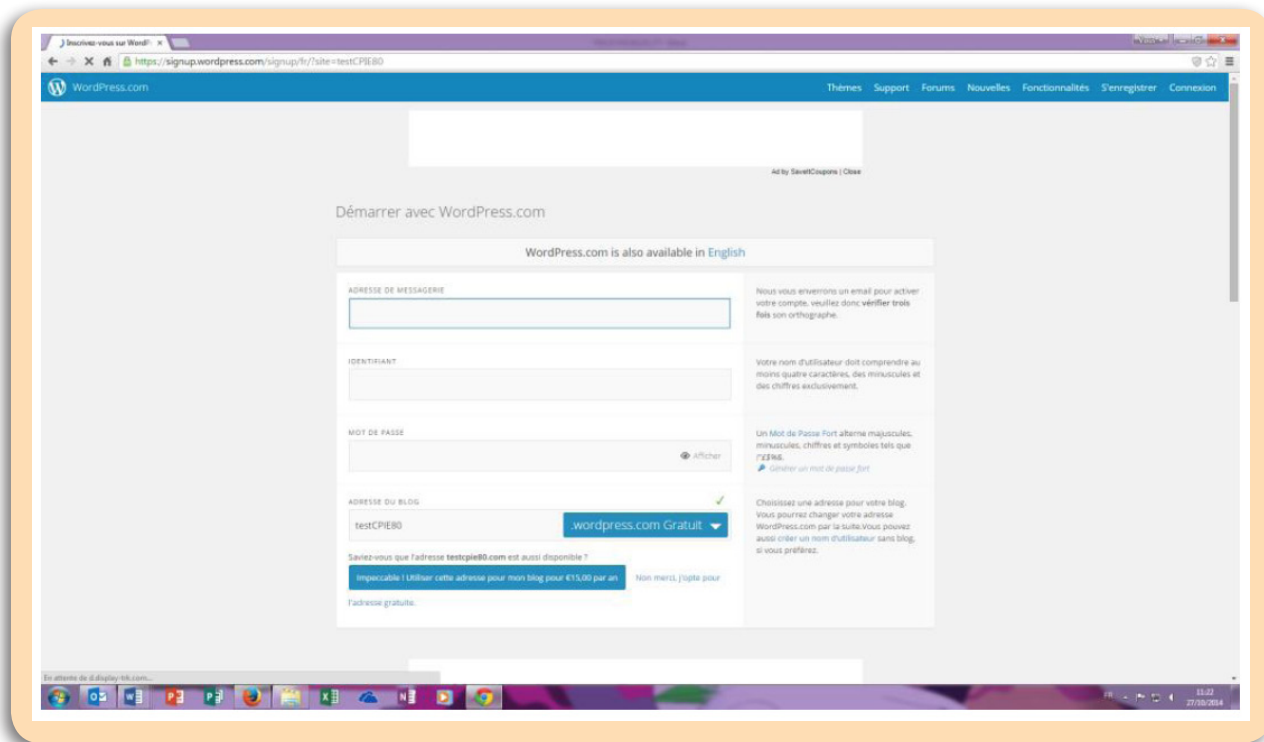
Inscrivez-vous sur WordP ×

https://signup.wordpress.com/signup/fr/?site=testCPIE80

WordPress.com

Thèmes Support Forums Nouvelles Fonctionnalités S'enregistrer Connexion

Ad by SaveItCoupons | Close

Démarrer avec WordPress.com

WordPress.com is also available in English

ADRESSE DE MESSAGERIE

Nous vous enverrons un email pour activer votre compte, veuillez donc vérifier trois fois son orthographe.

IDENTIFIANT

Votre nom d'utilisateur doit comprendre au moins quatre caractères, des minuscules et des chiffres exclusivement.

MOT DE PASSE

Afficher

Un Mot de Passe Fort alterne majuscules, minuscules, chiffres et symboles tels que !"£$%&.

Générer un mot de passe fort

ADRESSE DU BLOG

testCPIE80

.wordpress.com Gratuit

Choisissez une adresse pour votre blog. Vous pourrez changer votre adresse WordPress.com par la suite. Vous pouvez aussi créer un nom d'utilisateur sans blog, si vous préférez.

Saviez-vous que l'adresse testcpie80.com est aussi disponible ?

Impeccable ! Utiliser cette adresse pour mon blog pour €15,00 par an

Non merci, j'opte pour l'adresse gratuite.

En attente de d.display-hh.com...

FR 11:22 27/10/2014